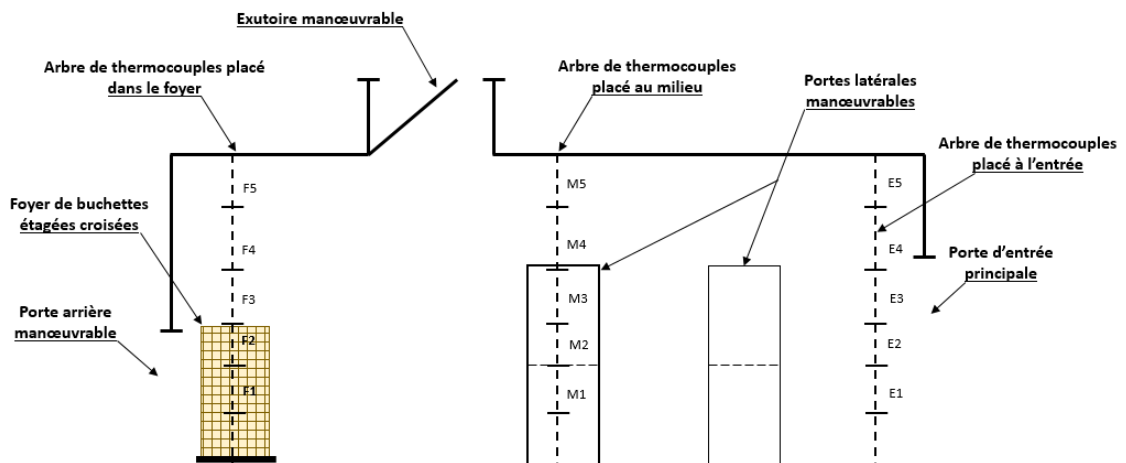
Exutoire manœuvrable

Arbre de thermocouples placé dans le foyer

Arbre de thermocouples placé au milieu

Portes latérales manœuvrables

Arbre de thermocouples placé à l'entrée

Foyer de buchettes étagées croisées

Porte d'entrée principale

Porte arrière manœuvrable

F5
F4
F3
F2
F1

M5
M4
M3
M2
M1

E5
E4
E3
E2
E1